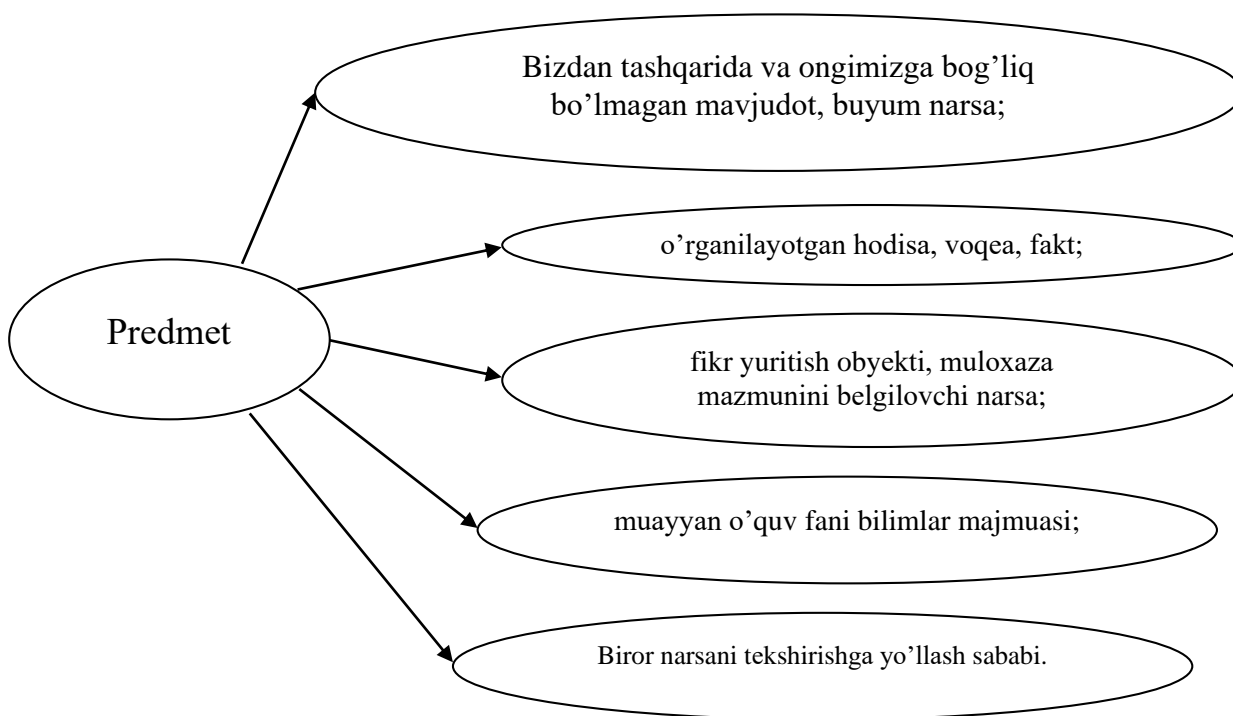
Predmet

Bizdan tashqarida va ongimizga bog'liq bo'lmagan mavjudot, buyum narsa;

o'rganilayotgan hodisa, voqea, fakt;

fikr yuritish obyekti, muloxaza mazmunini belgilovchi narsa;

muayyan o'quv fani bilimlar majmuasi;

Biror narsani tekshirishga yo'llash sababi.